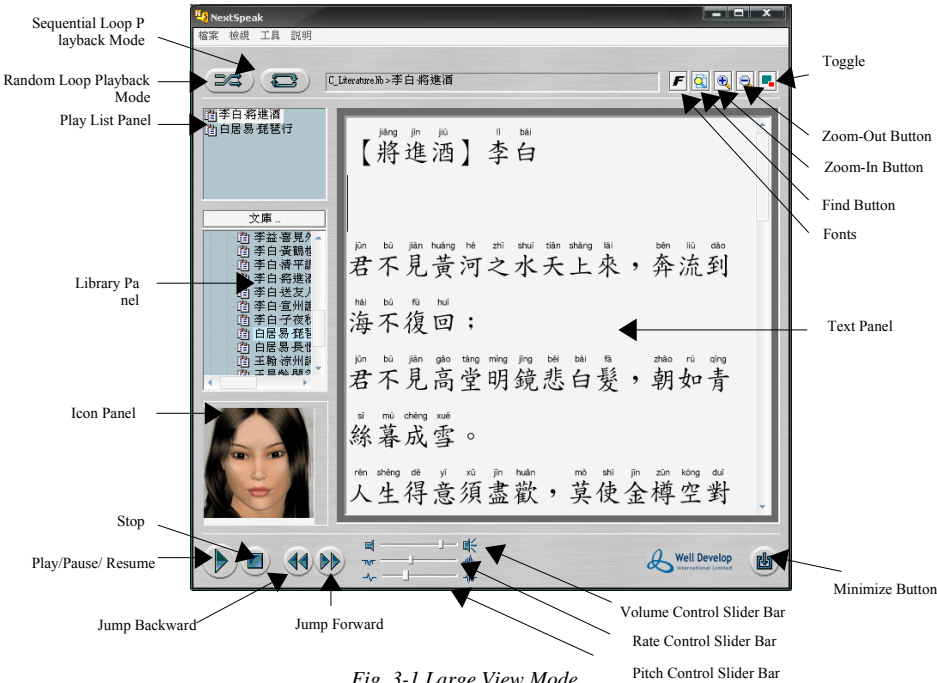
Sequential Loop P layback Mode

Random Loop Playback Mode

Play List Panel

Library Pa nel

Icon Panel

Stop

Play/Pause/ Resume

Jump Backward

Jump Forward

NextSpeak

檔案 檢視 工具 説明

C_Literature.lib > 李白·將進酒

李白·將進酒
白居易·琵琶行

文庫 ..

李益·喜見
李白·黃鶴
李白·清平
李白·將進
李白·送友
李白·宣州
李白·子夜
白居易·琵
白居易·長
王翰·涼州
王昌齡·閨

jiāng jìn jiǔ lǐ bái
【將進酒】李白

jūn bú jiàn huáng hé zhī shuǐ tiān shàng lái bēn liú dào
君不見黃河之水天上來，奔流到

hǎi bú fù huí
海不復回；

jūn bú jiàn gāo táng míng jìng bēi bái fà zhāo rú qīng
君不見高堂明鏡悲白髮，朝如青

sī mù chéng xuě
絲暮成雪。

rén shēng dé yì xū jìn huān mò shǐ jīn zūn kōng duì
人生得意須盡歡，莫使金樽空對

Well Develop International Limited

Toggle

Zoom-Out Button

Zoom-In Button

Find Button

Fonts

Text Panel

Minimize Button

Volume Control Slider Bar

Rate Control Slider Bar

Pitch Control Slider Bar

Fig. 3-1 Large View Mode